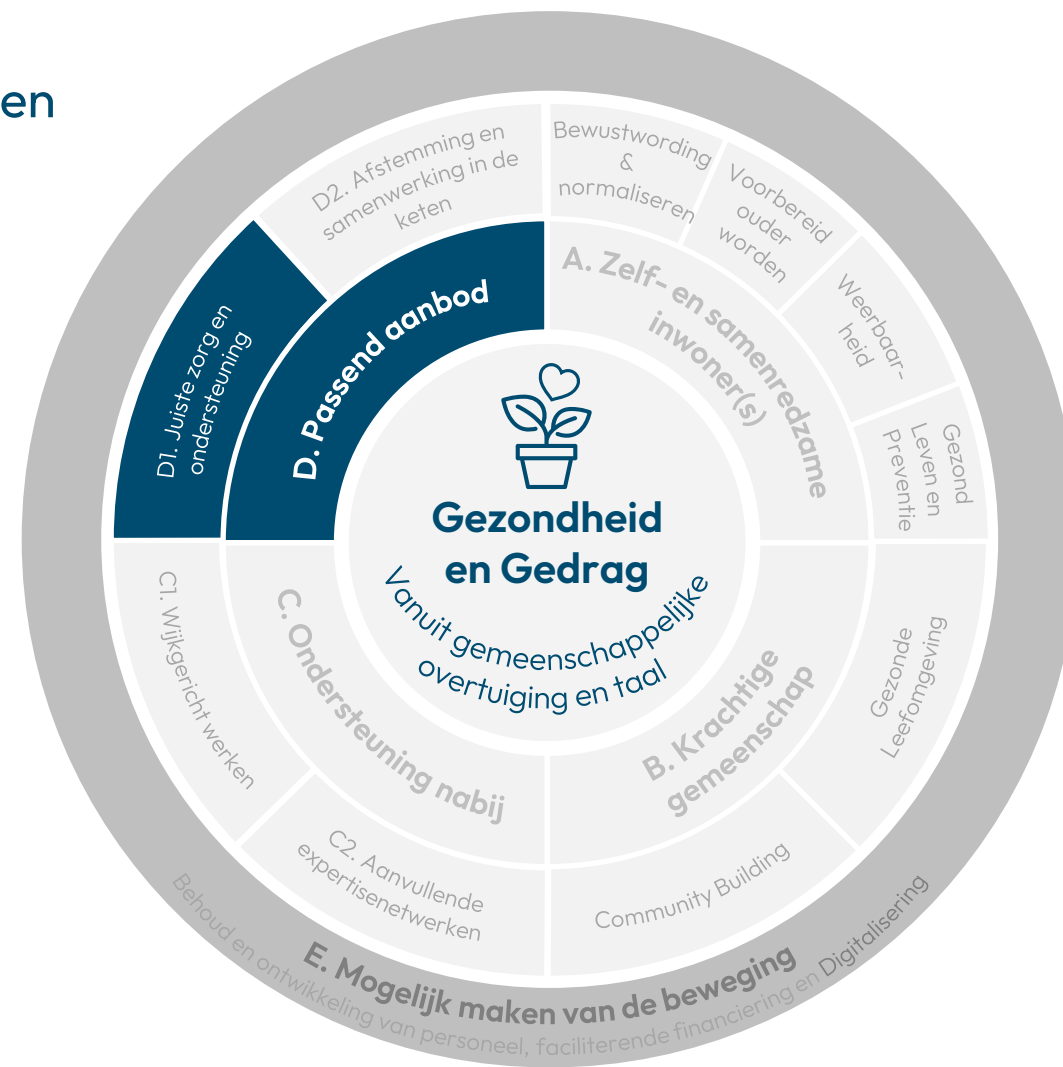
en

Gezondheid en Gedrag

Vanuit gemeenschappelijke overtuiging en taal

A. Zelf- en samenredzame inwoner(s)

Bewustwording & normaliseren

Voorbereid ouder worden

Weerbaarheid

Gezond Leven en Preventie

B. Krachtige gemeenschap

Gezonde Leefomgeving

Community Building

C. Ondersteuning nabij

C1. Wijkgericht werken

C2. Aanvullende expertisenetwerken

D. Passend aanbod

D1. Juiste zorg en ondersteuning

D2. Afstemming en samenwerking in de keten

E. Mogelijk maken van de beweging

Behoud en ontwikkeling van personeel, faciliterende financiering en Digitalisering